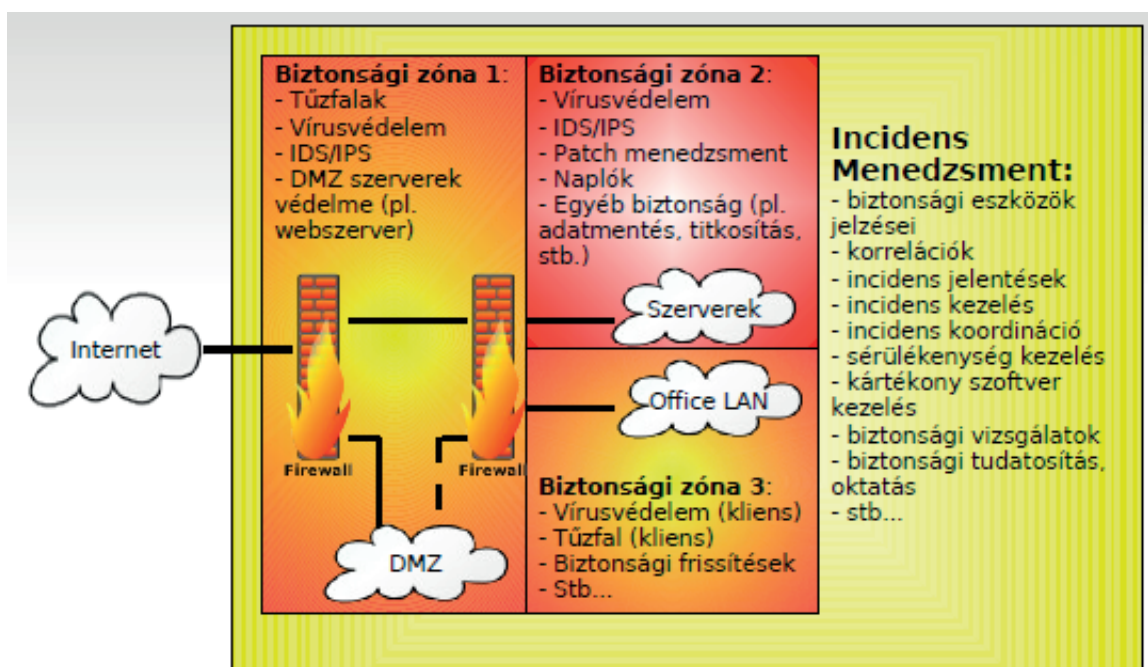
**Biztonsági zóna 1**:
- Tűzfalak
- Vírusvédelem
- IDS/IPS
- DMZ szerverek védelme (pl. webszerver)

**Biztonsági zóna 2**:
- Vírusvédelem
- IDS/IPS
- Patch menedzsment
- Naplók
- Egyéb biztonság (pl. adatmentés, titkosítás, stb.)

Szerverek

Internet

Office LAN

Firewall

Firewall

DMZ

**Biztonsági zóna 3**:
- Vírusvédelem (kliens)
- Tűzfal (kliens)
- Biztonsági frissítések
- Stb...

**Incidens Menedzsment:**
- biztonsági eszközök jelzései
- korrelációk
- incidens jelentések
- incidens kezelés
- incidens koordináció
- sérülékenység kezelés
- kártékony szoftver kezelés
- biztonsági vizsgálatok
- biztonsági tudatosítás, oktatás
- stb...